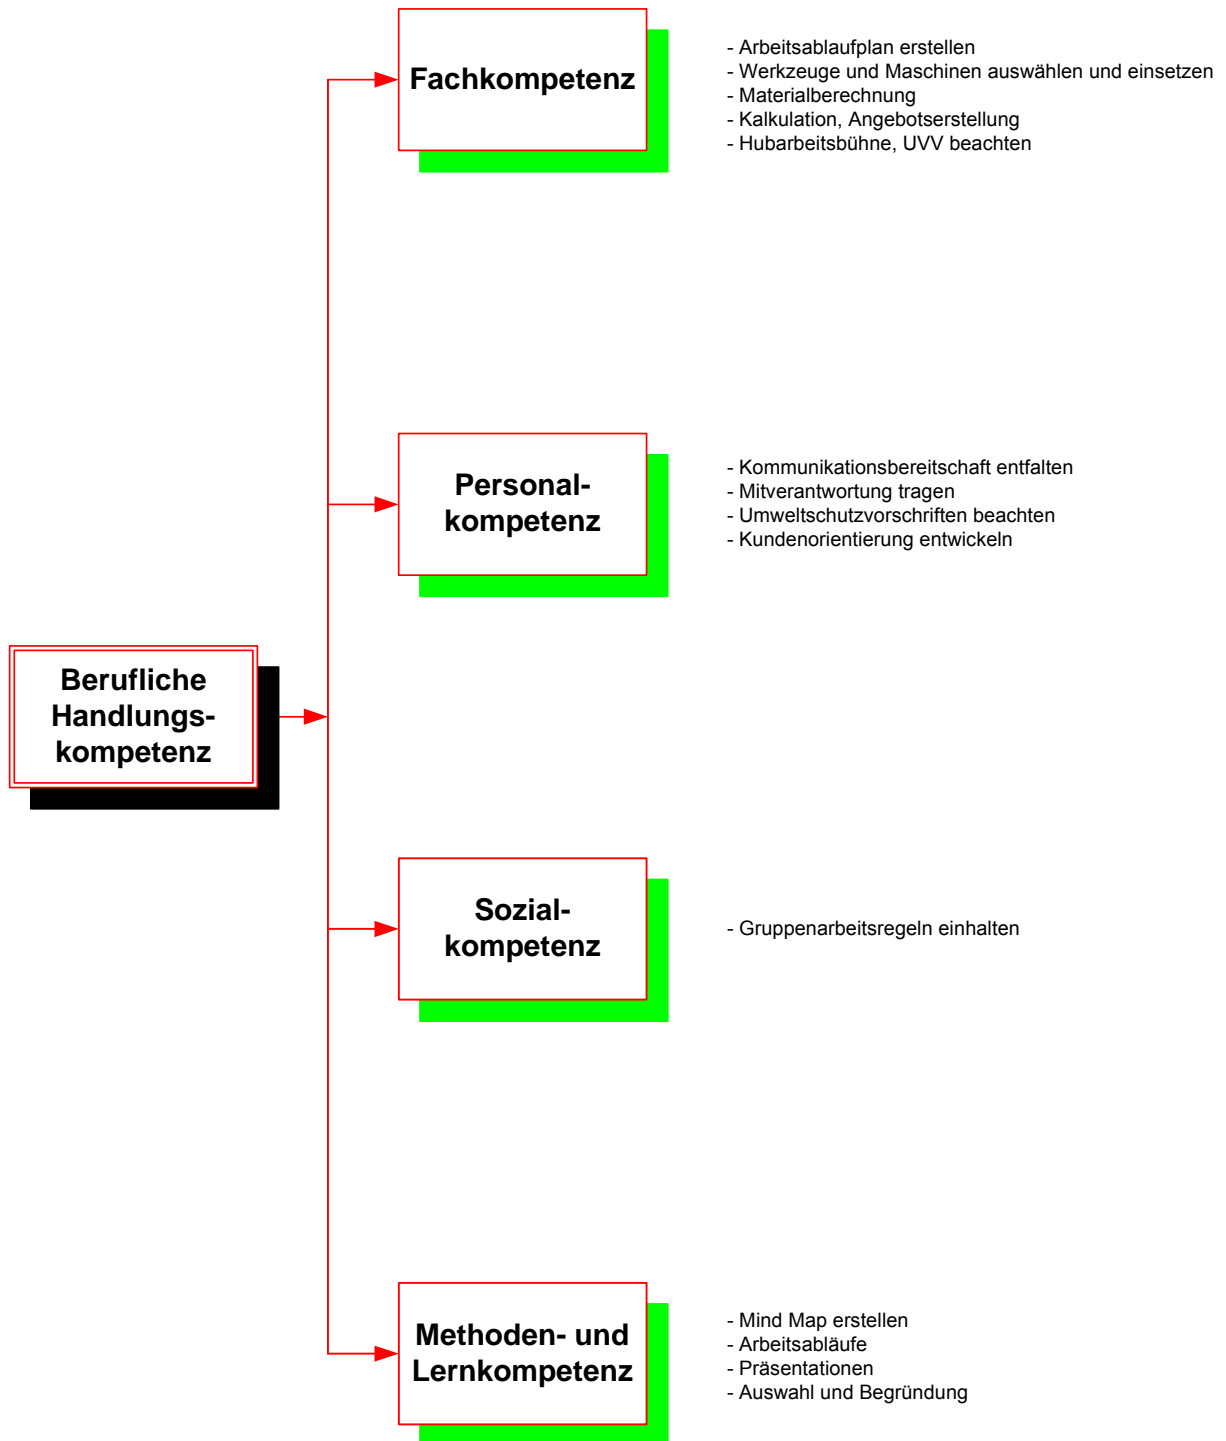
Berufliche Handlungs-kompetenz

Fachkompetenz

- Arbeitsablaufplan erstellen
- Werkzeuge und Maschinen auswählen und einsetzen
- Materialberechnung
- Kalkulation, Angebotserstellung
- Hubarbeitsbühne, UVV beachten

Personal-kompetenz

- Kommunikationsbereitschaft entfalten
- Mitverantwortung tragen
- Umweltschutzvorschriften beachten
- Kundenorientierung entwickeln

Sozial-kompetenz

- Gruppenarbeitsregeln einhalten

Methoden- und Lernkompetenz

- Mind Map erstellen
- Arbeitsabläufe
- Präsentationen
- Auswahl und Begründung